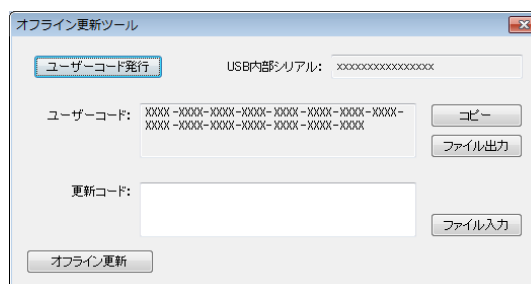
オフライン更新ツール

ユーザーコード発行

USB内部シリアル: xxxxxxxxxxxxxxxx

ユーザーコード: XXXX-XXXX-XXXX-XXXX-XXXX-XXXX-XXXX-XXXX-XXXX-XXXX-XXXX-XXXX-XXXX-XXXX-XXXX

コピー

ファイル出力

更新コード:

ファイル入力

オフライン更新